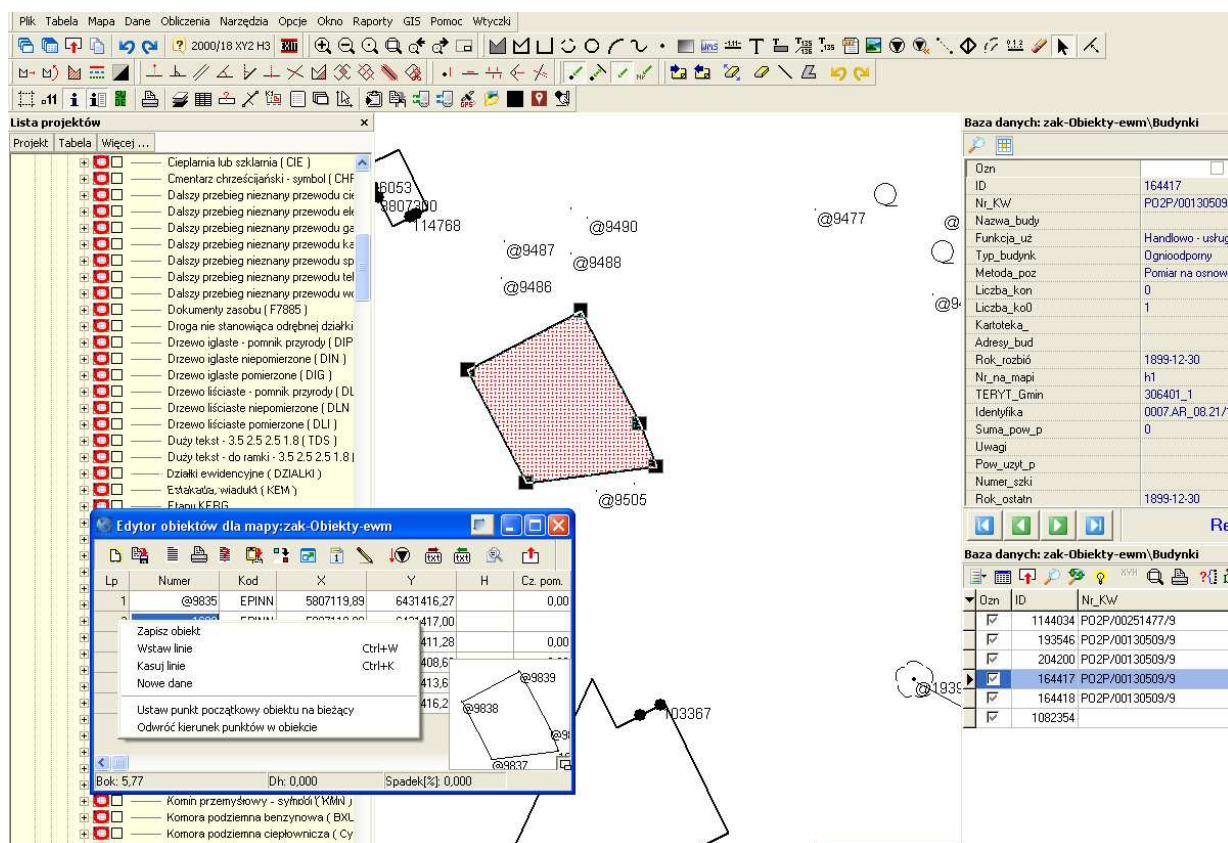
Plik Tabela Mapa Dane Obliczenia Narzędzia Opcje Okno Raporty GIS Pomoc Wtyczki

2000/18 XY2 H3

Lista projektów
Projekt | Tabela | Więcej ...

Cieplarnia lub szklarnia ( CIE )
Cmentarz chrześcijański - symbol ( CHF
Dalszy przebieg nieznany przewodu cie
Dalszy przebieg nieznany przewodu ele
Dalszy przebieg nieznany przewodu ga
Dalszy przebieg nieznany przewodu ka
Dalszy przebieg nieznany przewodu sp
Dalszy przebieg nieznany przewodu tel
Dalszy przebieg nieznany przewodu wo
Dokumenty zasobu ( F7885 )
Droga nie stanowiąca odrębnej działki
Drzewo iglaste - pomnik przyrody ( DIP
Drzewo iglaste niepomierzone ( DIN )
Drzewo iglaste pomierzone ( DIG )
Drzewo liściaste - pomnik przyrody ( DL
Drzewo liściaste niepomierzone ( DLN
Drzewo liściaste pomierzone ( DLI )
Duży tekst - 3.5 2.5 2.5 1.8 ( TDS )
Duży tekst - do ramki - 3.5 2.5 2.5 1.8 (
Działki ewidencyjne ( DZIALKI )
Estakada, wiadukt ( KEM )
Etapy KERG
Komin przemysłowy - symbol ( KMN )
Komora podziemna benzynowa ( BXL
Komora podziemna ciepłownicza ( Cy

6053
5807300
114768
@9487
@9490
@9488
@9486
@9477
@9505
@9
@9
103367
@1939

Edytor obiektów dla mapy:zak-Obiekty-ewm

| Lp | Numer | Kod | X | Y | H | Cz. pom. |
|---|---|---|---|---|---|---|
| 1 | @9835 | EPINN | 5807119,89 | 6431416,27 | | 0,00 |
| 2 | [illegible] | EPINN | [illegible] | 6431417,00 | | |
| | | | | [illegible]411,28 | | 0,00 |
| | | | | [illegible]408,6 | | |
| | | | | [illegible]413,6 | | |
| | | | | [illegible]416,2 | | |

Zapisz obiekt
Wstaw linie Ctrl+W
Kasuj linie Ctrl+K
Nowe dane
Ustaw punkt początkowy obiektu na bieżący
Odwróć kierunek punktów w obiekcie

@9839
@9838
@9837
@9

Bok: 5,77 Dh: 0,000 Spadek[%]: 0,000

Baza danych: zak-Obiekty-ewm\Budynki

| | |
|---|---|
| Ozn | |
| ID | 164417 |
| Nr_KW | PO2P/00130509 |
| Nazwa_budy | |
| Funkcja_uż | Handlowo - usług |
| Typ_budynk | Ogniodporny |
| Metoda_poz | Pomiar na osnow |
| Liczba_kon | 0 |
| Liczba_ko0 | 1 |
| Kartoteka_ | |
| Adresy_bud | |
| Rok_rozbió | 1899-12-30 |
| Nr_na_mapi | h1 |
| TERYT_Gmin | 306401_1 |
| Identyfika | 0007.AR_08.21/ |
| Suma_pow_p | 0 |
| Uwagi | |
| Pow_uzyt_p | |
| Numer_szki | |
| Rok_ostatn | 1899-12-30 |

Re

Baza danych: zak-Obiekty-ewm\Budynki

| Ozn | ID | Nr_KW |
|---|---|---|
| ☑ | 1144034 | PO2P/00251477/9 |
| ☑ | 193546 | PO2P/00130509/9 |
| ☑ | 204200 | PO2P/00130509/9 |
| ☑ | 164417 | PO2P/00130509/9 |
| ☑ | 164418 | PO2P/00130509/9 |
| ☑ | 1082354 | |